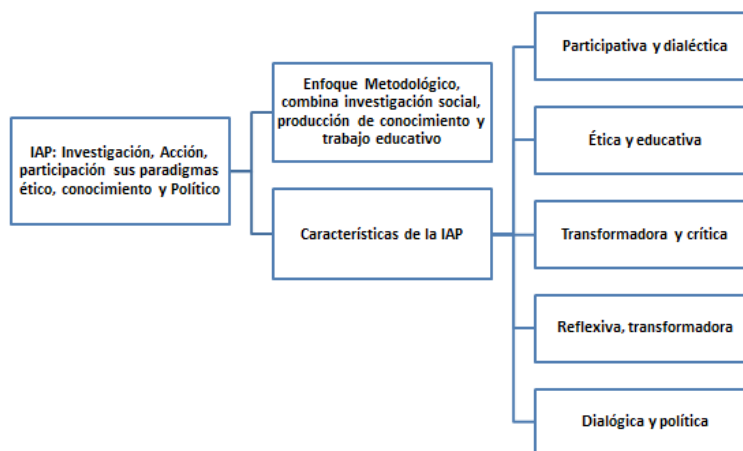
IAP: Investigación, Acción, participación sus paradigmas ético, conocimiento y Político

Enfoque Metodológico, combina investigación social, producción de conocimiento y trabajo educativo

Características de la IAP

Participativa y dialéctica

Ética y educativa

Transformadora y crítica

Reflexiva, transformadora

Dialógica y política